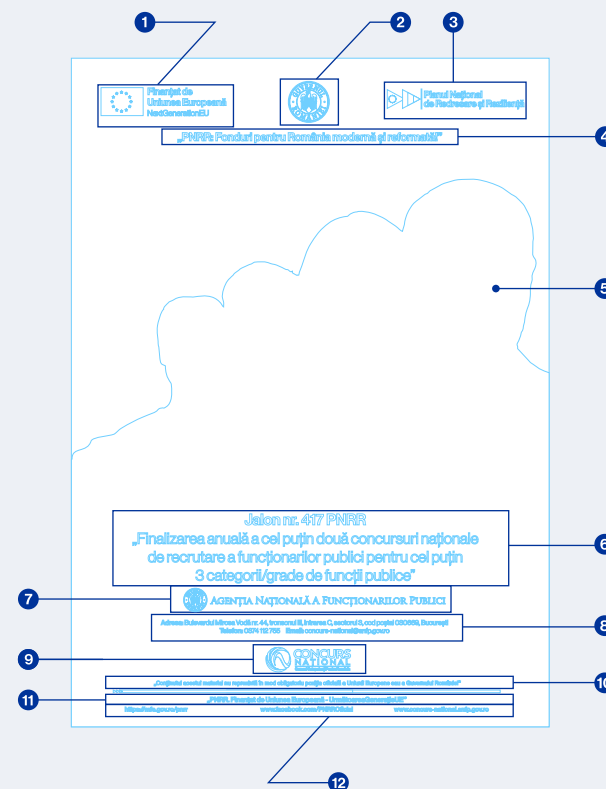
1

2

3

Finanțat de
Uniunea Europeană
NextGenerationEU

Planul Național
de Redresare și Reziliență

4

„PNRR: Fonduri pentru România modernă și reformată!"

5

6

Jalon nr. 417 PNRR
„Finalizarea anuală a cel puțin două concursuri naționale de recrutare a funcționarilor publici pentru cel puțin 3 categorii/grade de funcții publice"

7

AGENȚIA NAȚIONALĂ A FUNCȚIONARILOR PUBLICI

8

Adresa: Bulevardul Mircea Vodă nr. 44, tronsonul III, intrarea C, sectorul 3, cod poștal 030669, București
Telefon: 0374 112 765 Email: concurs-national@anfp.gov.ro

9

CONCURS NAȚIONAL

10

„Conținutul acestui material nu reprezintă în mod obligatoriu poziția oficială a Uniunii Europene sau a Guvernului României"

11

„PNRR. Finanțat de Uniunea Europeană – UrmătoareaGenerațieUE"

https://mfe.gov.ro/pnrr www.facebook.com/PNRROficial www.concurs-national.anfp.gov.ro

12